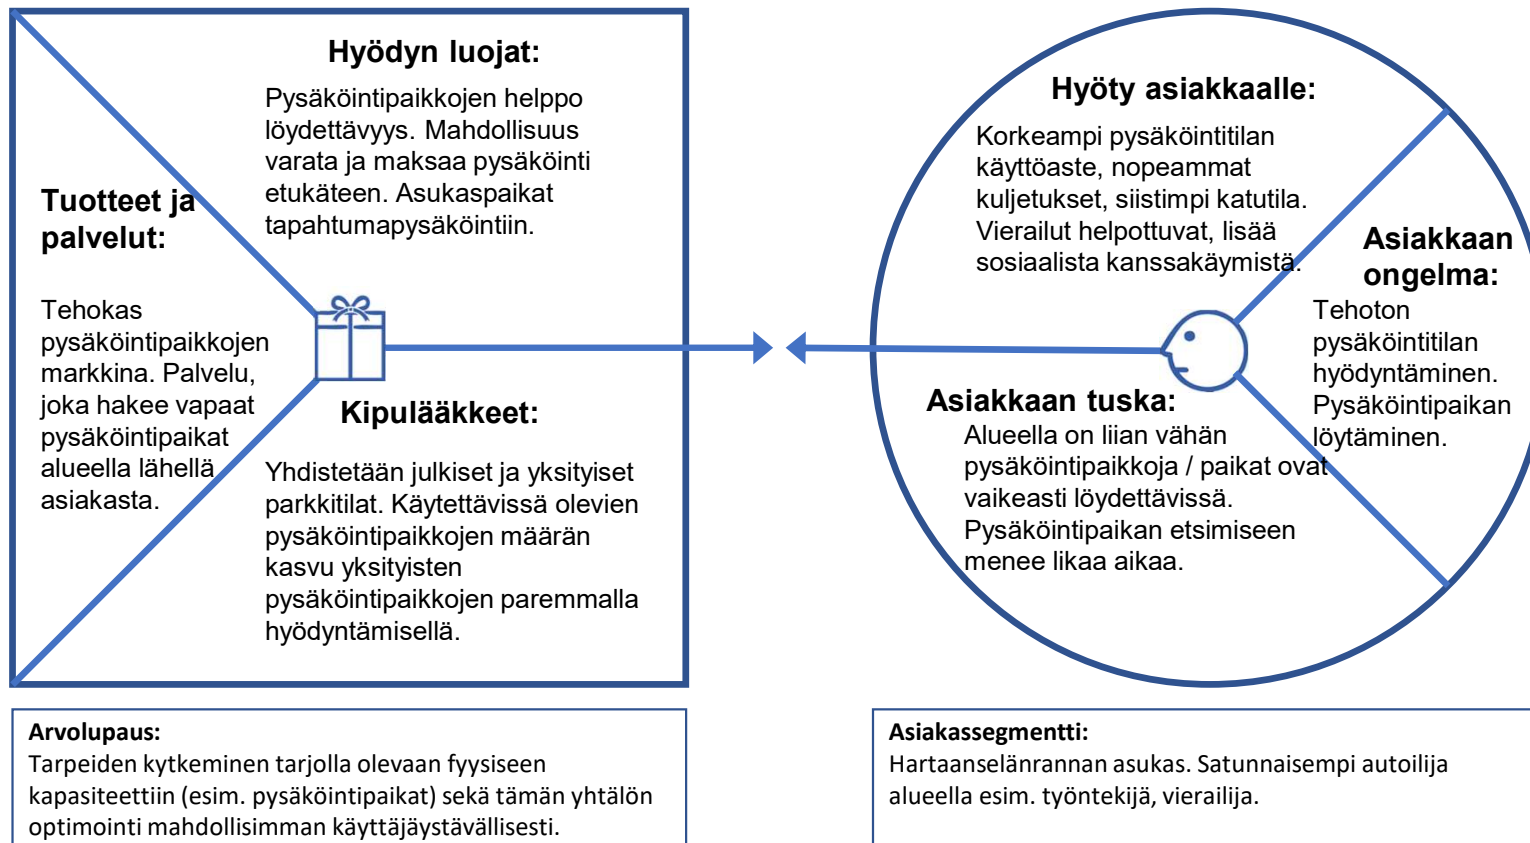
Hyödyn luojat:

Pysäköintipaikkojen helppo löydettävyys. Mahdollisuus varata ja maksaa pysäköinti etukäteen. Asukaspaikat tapahtumapysäköintiin.

Tuotteet ja palvelut:

Tehokas pysäköintipaikkojen markkina. Palvelu, joka hakee vapaat pysäköintipaikat alueella lähellä asiakasta.

Kipulääkkeet:

Yhdistetään julkiset ja yksityiset parkkitilat. Käytettävissä olevien pysäköintipaikkojen määrän kasvu yksityisten pysäköintipaikkojen paremmalla hyödyntämisellä.

Hyöty asiakkaalle:

Korkeampi pysäköintitilan käyttöaste, nopeammat kuljetukset, siistimpi katutila. Vierailut helpottuvat, lisää sosiaalista kanssakäymistä.

Asiakkaan ongelma:

Tehoton pysäköintitilan hyödyntäminen. Pysäköintipaikan löytäminen.

Asiakkaan tuska:

Alueella on liian vähän pysäköintipaikkoja / paikat ovat vaikeasti löydettävissä. Pysäköintipaikan etsimiseen menee likaa aikaa.

Arvolupaus:
Tarpeiden kytkeminen tarjolla olevaan fyysiseen kapasiteettiin (esim. pysäköintipaikat) sekä tämän yhtälön optimointi mahdollisimman käyttäjäystävällisesti.

Asiakassegmentti:
Hartaanselänrannan asukas. Satunnaisempi autoilija alueella esim. työntekijä, vierailija.